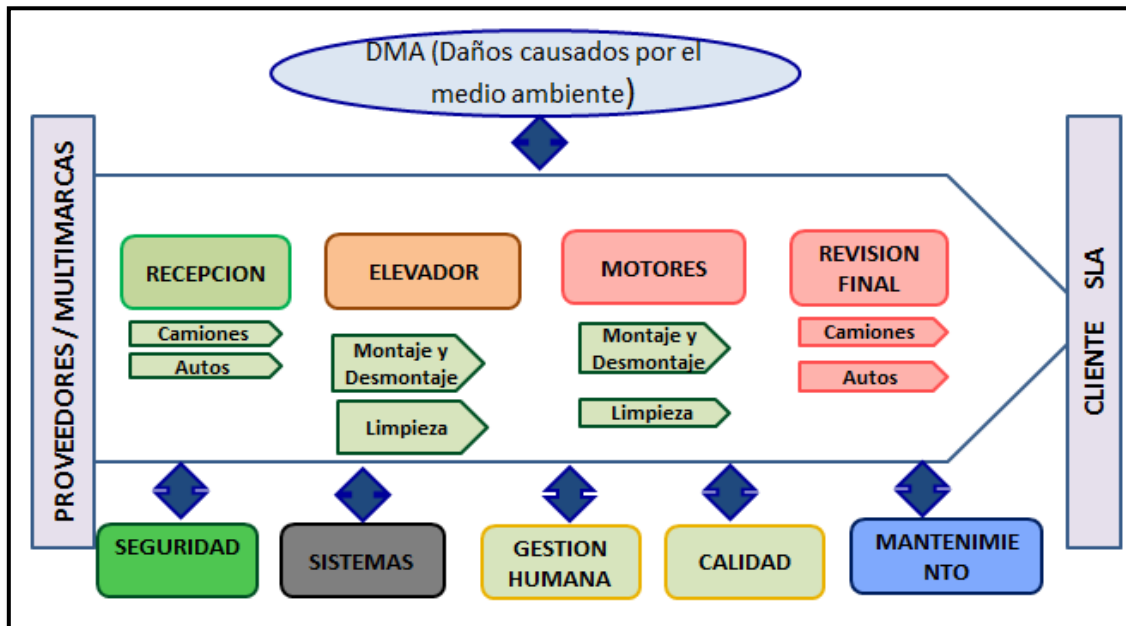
DMA (Daños causados por el medio ambiente)

PROVEEDORES / MULTIMARCAS

RECEPCION

Camiones

Autos

ELEVADOR

Montaje y Desmontaje

Limpieza

MOTORES

Montaje y Desmontaje

Limpieza

REVISION FINAL

Camiones

Autos

CLIENTE SLA

SEGURIDAD

SISTEMAS

GESTION HUMANA

CALIDAD

MANTENIMIENTO